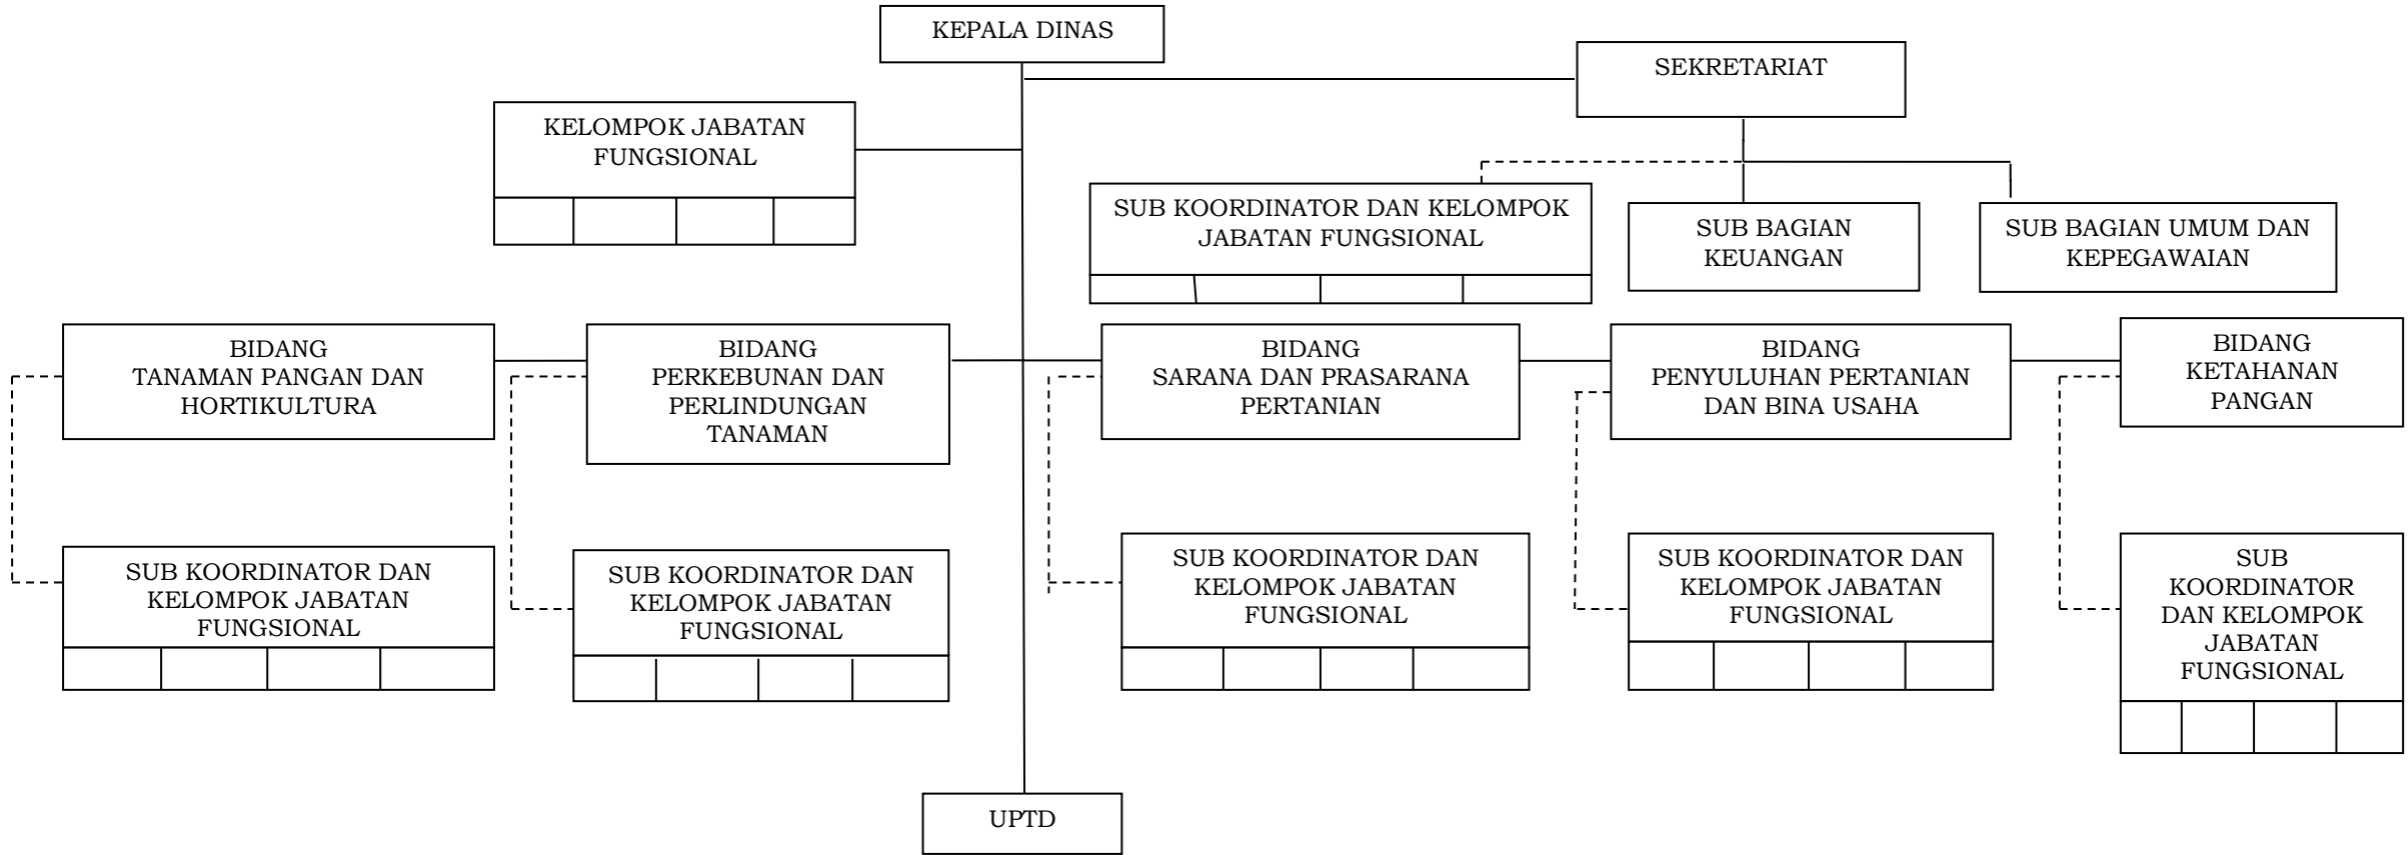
KEPALA DINAS

SEKRETARIAT

KELOMPOK JABATAN FUNGSIONAL

SUB KOORDINATOR DAN KELOMPOK JABATAN FUNGSIONAL

SUB BAGIAN KEUANGAN

SUB BAGIAN UMUM DAN KEPEGAWAIAN

BIDANG TANAMAN PANGAN DAN HORTIKULTURA

BIDANG PERKEBUNAN DAN PERLINDUNGAN TANAMAN

BIDANG SARANA DAN PRASARANA PERTANIAN

BIDANG PENYULUHAN PERTANIAN DAN BINA USAHA

BIDANG KETAHANAN PANGAN

SUB KOORDINATOR DAN KELOMPOK JABATAN FUNGSIONAL

SUB KOORDINATOR DAN KELOMPOK JABATAN FUNGSIONAL

SUB KOORDINATOR DAN KELOMPOK JABATAN FUNGSIONAL

SUB KOORDINATOR DAN KELOMPOK JABATAN FUNGSIONAL

SUB KOORDINATOR DAN KELOMPOK JABATAN FUNGSIONAL

UPTD